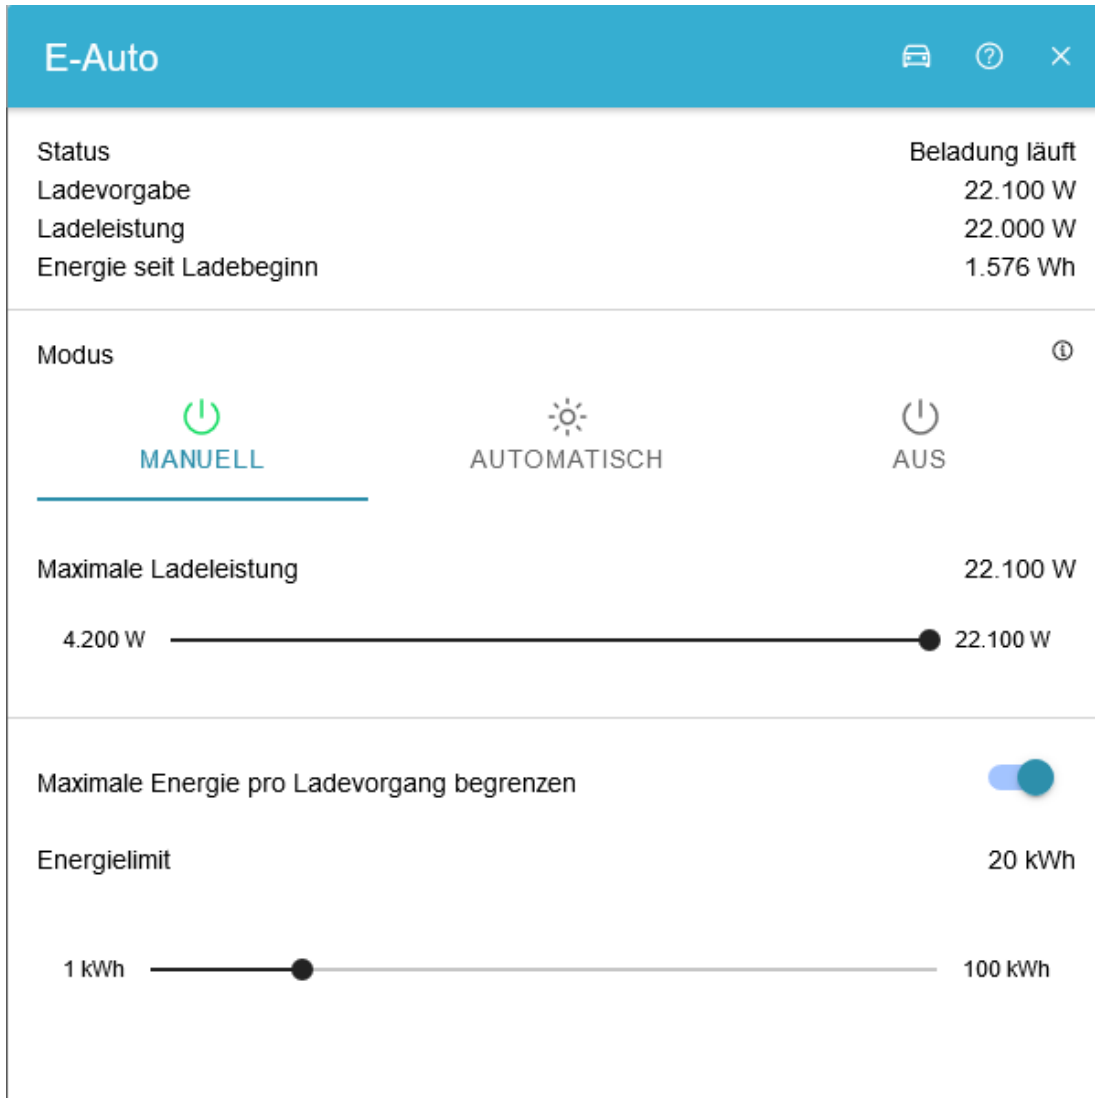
E-Auto

Status
Beladung läuft
Ladevorgabe
22.100 W
Ladeleistung
22.000 W
Energie seit Ladebeginn
1.576 Wh

Modus

MANUELL
AUTOMATISCH
AUS

Maximale Ladeleistung
22.100 W

4.200 W
22.100 W

Maximale Energie pro Ladevorgang begrenzen

Energielimit
20 kWh

1 kWh
100 kWh